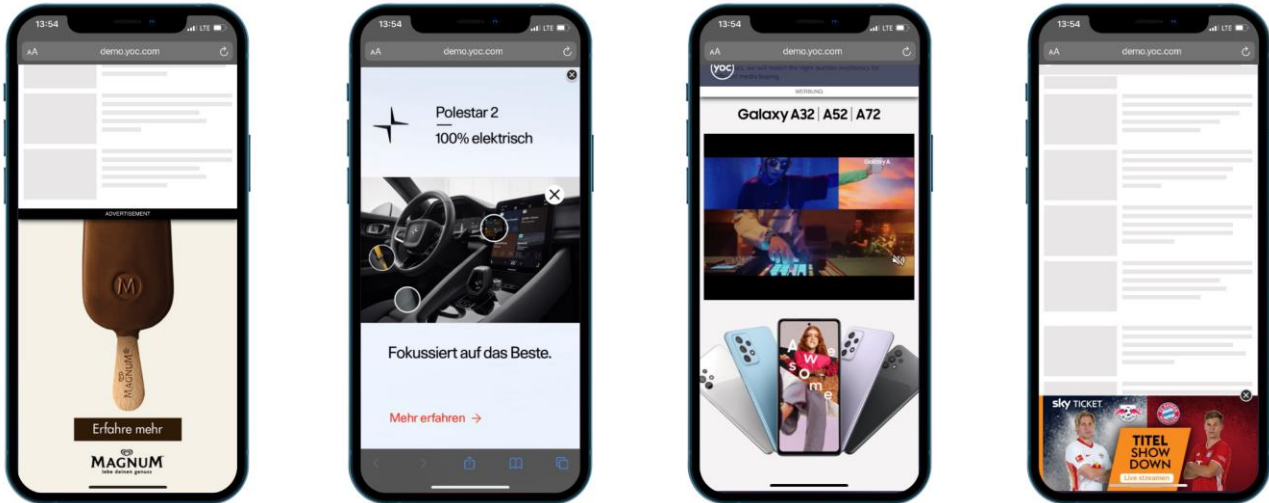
13:54
LTE
AA demo.yoc.com
ADVERTISEMENT
M
MAGNUM
Erfahre mehr
MAGNUM
lebe deinen genuss

13:54
LTE
AA demo.yoc.com
Polestar 2
100% elektrisch
Fokussiert auf das Beste.
Mehr erfahren →

13:54
LTE
AA demo.yoc.com
yoc
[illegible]
WERBUNG
Galaxy A32 | A52 | A72
Galaxy A
A
w
e
s
o
m
e

13:54
LTE
AA demo.yoc.com
sky TICKET
TITEL
SHOW
DOWN
Live streamen